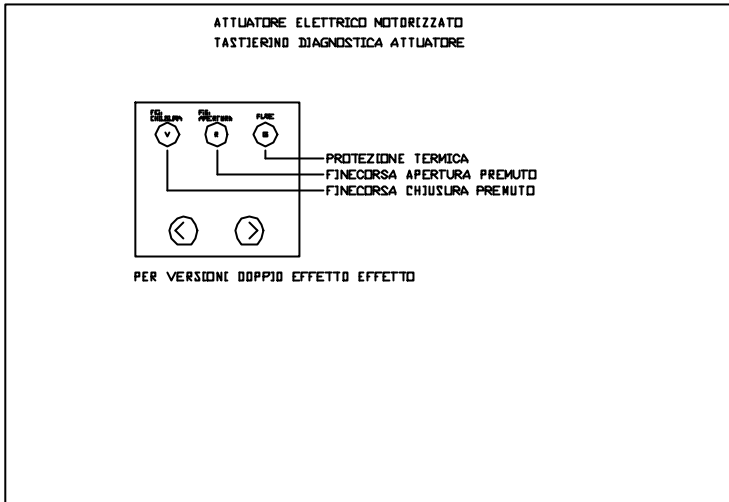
ATTUATORE ELETTRICO MOTORIZZATO
TASTIERINO DIAGNOSTICA ATTUATORE

FCL CHIUSURA
FCL APERTURA
FLASC

V
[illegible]
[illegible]

PROTEZIONE TERMICA
FINECORSA APERTURA PREMUTO
FINECORSA CHIUSURA PREMUTO

<
>

PER VERSIONI DOPPIO EFFETTO EFFETTO